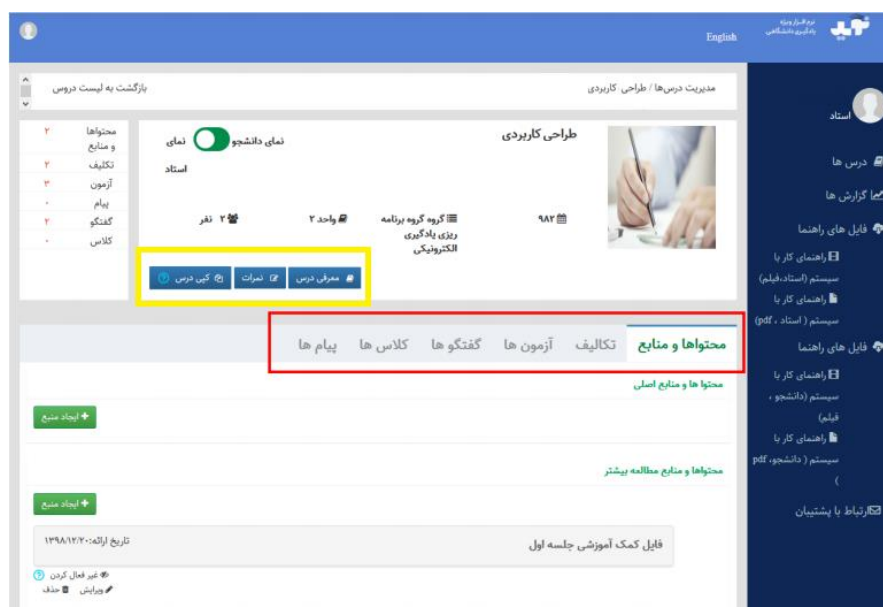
نرم افزار ویژه یادگیری دانشگاهی

English

استاد

درس ها

گزارش ها

فایل های راهنما

راهنمای کار با سیستم (استاد،فیلم)

راهنمای کار با سیستم ( استاد ، pdf)

فایل های راهنما

راهنمای کار با سیستم (دانشجو ، فیلم)

راهنمای کار با سیستم ( دانشجو، pdf )

ارتباط با پشتیبان

مدیریت درس‌ها / طراحی کاربردی

بازگشت به لیست دروس

طراحی کاربردی

نمای دانشجو نمای استاد

۹۸۲

گروه گروه برنامه ریزی یادگیری الکترونیکی

واحد ۲

۲ نفر

معرفی درس

نمرات

کپی درس

| | |
|---|---|
| محتواها و منابع | ۲ |
| تکلیف | ۲ |
| آزمون | ۳ |
| پیام | ۰ |
| گفتگو | ۲ |
| کلاس | ۰ |

محتواها و منابع | تکالیف | آزمون ها | گفتگو ها | کلاس ها | پیام ها

محتوا ها و منابع اصلی

ایجاد منبع

محتواها و منابع مطالعه بیشتر

ایجاد منبع

فایل کمک آموزشی جلسه اول

تاریخ ارائه:۱۳۹۸/۱۲/۲۰

غیر فعال کردن

ویرایش حذف